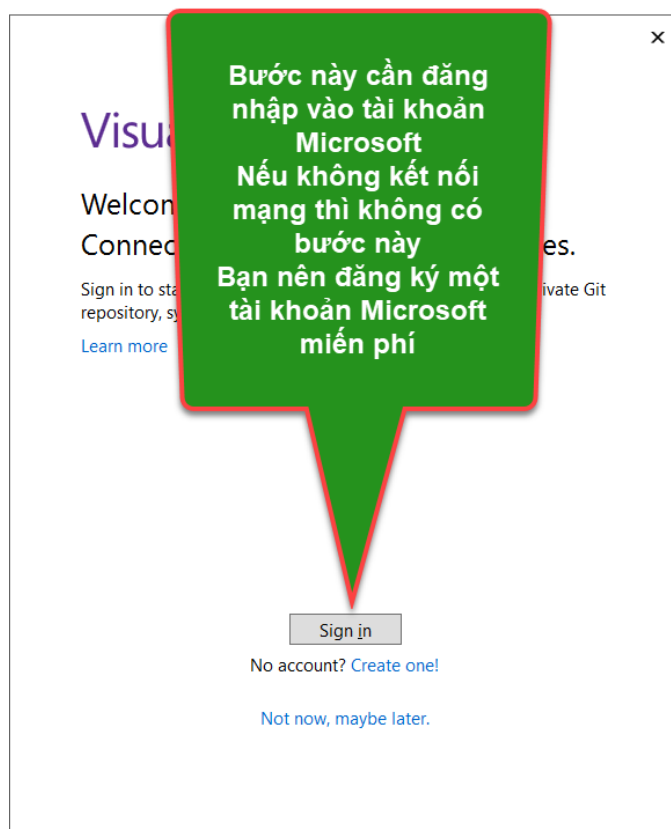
×

Visua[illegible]

Welcon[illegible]

Connec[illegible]es.

Sign in to sta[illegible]ivate Git repository, sy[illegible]

Learn more

Bước này cần đăng nhập vào tài khoản Microsoft
Nếu không kết nối mạng thì không có bước này
Bạn nên đăng ký một tài khoản Microsoft miễn phí

Sign in

No account? Create one!

Not now, maybe later.